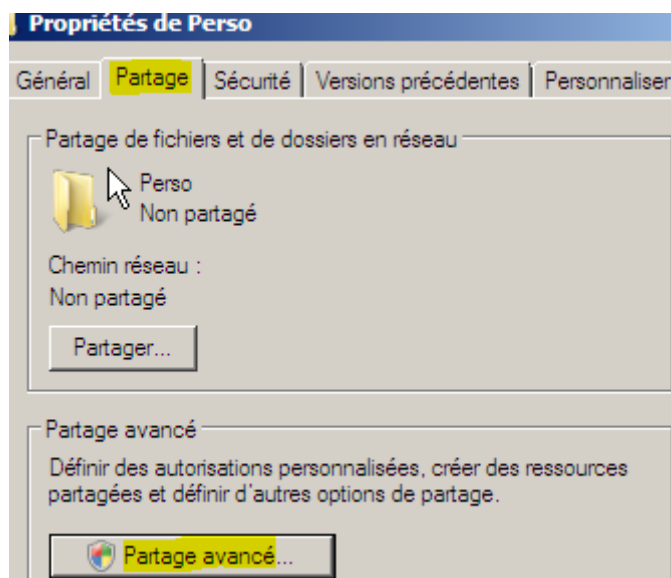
Propriétés de Perso

Général | Partage | Sécurité | Versions précédentes | Personnaliser

Partage de fichiers et de dossiers en réseau

Perso
Non partagé

Chemin réseau :
Non partagé

Partager...

Partage avancé

Définir des autorisations personnalisées, créer des ressources partagées et définir d'autres options de partage.

Partage avancé...